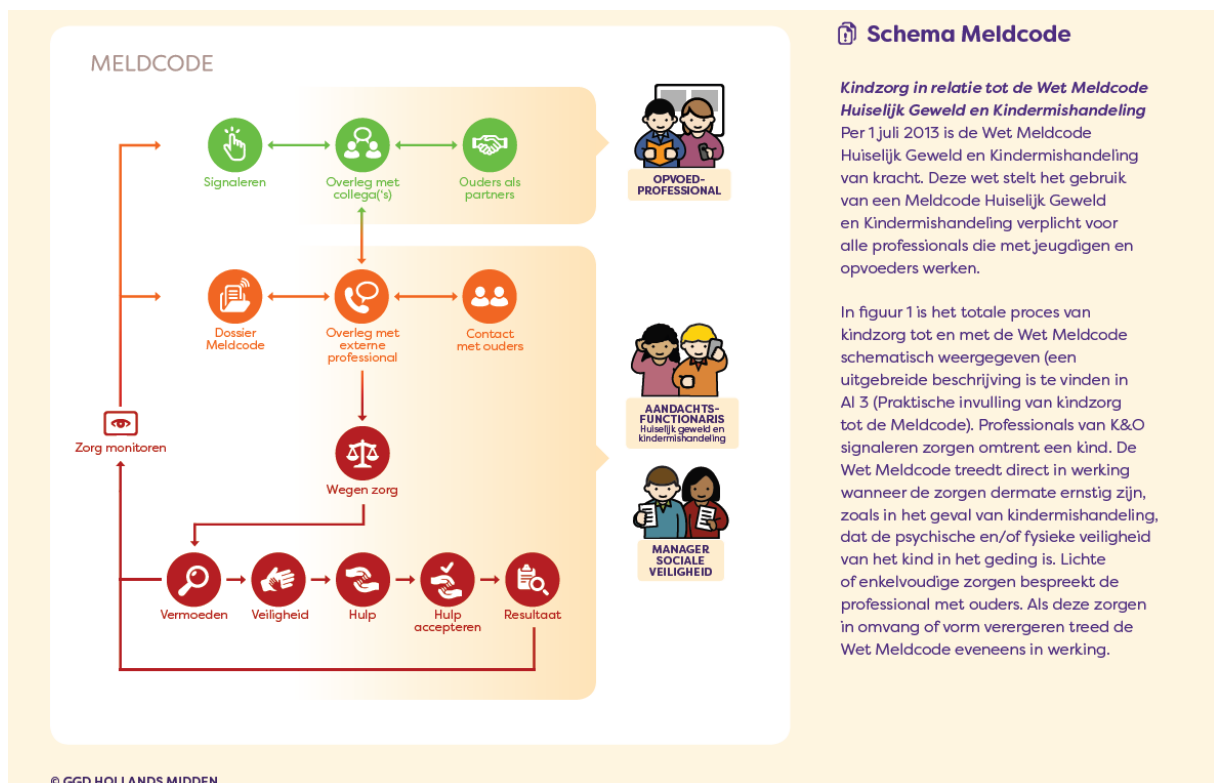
MELDCODE

Signaleren

Overleg met collega('s)

Ouders als partners

OPVOED-PROFESSIONAL

Dossier Meldcode

Overleg met externe professional

Contact met ouders

AANDACHTS-FUNCTIONARIS Huiselijk geweld en kindermishandeling

Zorg monitoren

Wegen zorg

MANAGER SOCIALE VEILIGHEID

Vermoeden

Veiligheid

Hulp

Hulp accepteren

Resultaat

Schema Meldcode

*Kindzorg in relatie tot de Wet Meldcode Huiselijk Geweld en Kindermishandeling*
Per 1 juli 2013 is de Wet Meldcode Huiselijk Geweld en Kindermishandeling van kracht. Deze wet stelt het gebruik van een Meldcode Huiselijk Geweld en Kindermishandeling verplicht voor alle professionals die met jeugdigen en opvoeders werken.

In figuur 1 is het totale proces van kindzorg tot en met de Wet Meldcode schematisch weergegeven (een uitgebreide beschrijving is te vinden in AI 3 (Praktische invulling van kindzorg tot de Meldcode). Professionals van K&O signaleren zorgen omtrent een kind. De Wet Meldcode treedt direct in werking wanneer de zorgen dermate ernstig zijn, zoals in het geval van kindermishandeling, dat de psychische en/of fysieke veiligheid van het kind in het geding is. Lichte of enkelvoudige zorgen bespreekt de professional met ouders. Als deze zorgen in omvang of vorm verergeren treed de Wet Meldcode eveneens in werking.

© GGD HOLLANDS MIDDEN